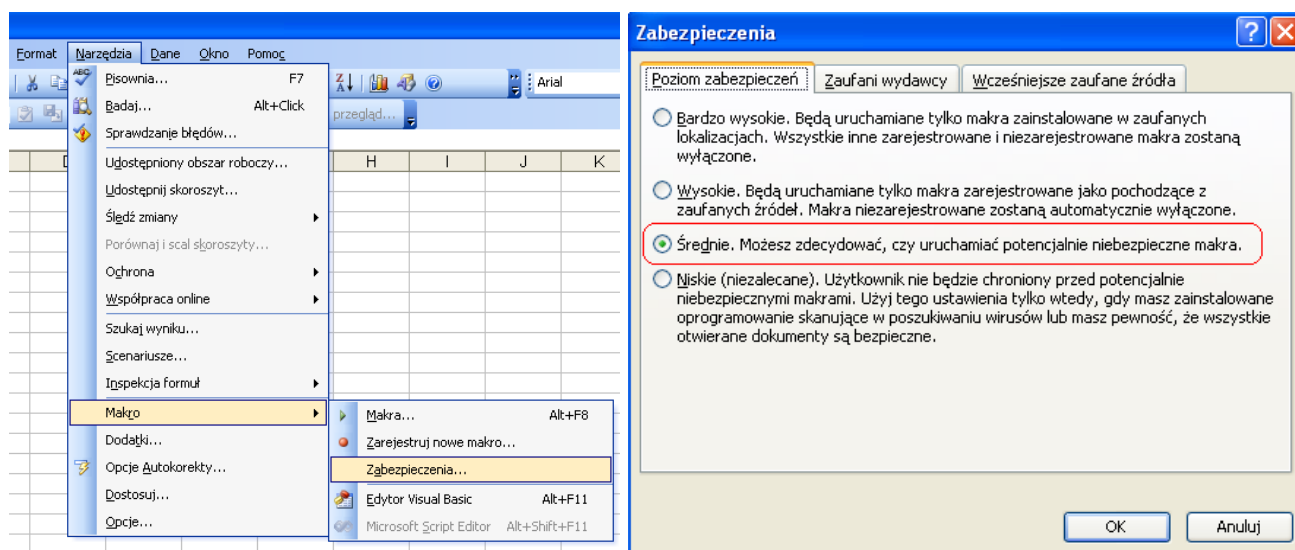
Format Narzędzia Dane Okno Pomoc

Arial

przegląd...

H I J K

Pisownia... F7
Badaj... Alt+Click
Sprawdzanie błędów...
Udostępniony obszar roboczy...
Udostępnij skoroszyt...
Śledź zmiany
Porównaj i scal skoroszyty...
Ochrona
Współpraca online
Szukaj wyniku...
Scenariusze...
Inspekcja formuł
Makro
Dodatki...
Opcje Autokorekty...
Dostosuj...
Opcje...

Makra... Alt+F8
Zarejestruj nowe makro...
Zabezpieczenia...
Edytor Visual Basic Alt+F11
Microsoft Script Editor Alt+Shift+F11

Zabezpieczenia

Poziom zabezpieczeń | Zaufani wydawcy | Wcześniejsze zaufane źródła

Bardzo wysokie. Będą uruchamiane tylko makra zainstalowane w zaufanych lokalizacjach. Wszystkie inne zarejestrowane i niezarejestrowane makra zostaną wyłączone.

Wysokie. Będą uruchamiane tylko makra zarejestrowane jako pochodzące z zaufanych źródeł. Makra niezarejestrowane zostaną automatycznie wyłączone.

Średnie. Możesz zdecydować, czy uruchamiać potencjalnie niebezpieczne makra.

Niskie (niezalecane). Użytkownik nie będzie chroniony przed potencjalnie niebezpiecznymi makrami. Użyj tego ustawienia tylko wtedy, gdy masz zainstalowane oprogramowanie skanujące w poszukiwaniu wirusów lub masz pewność, że wszystkie otwierane dokumenty są bezpieczne.

OK Anuluj